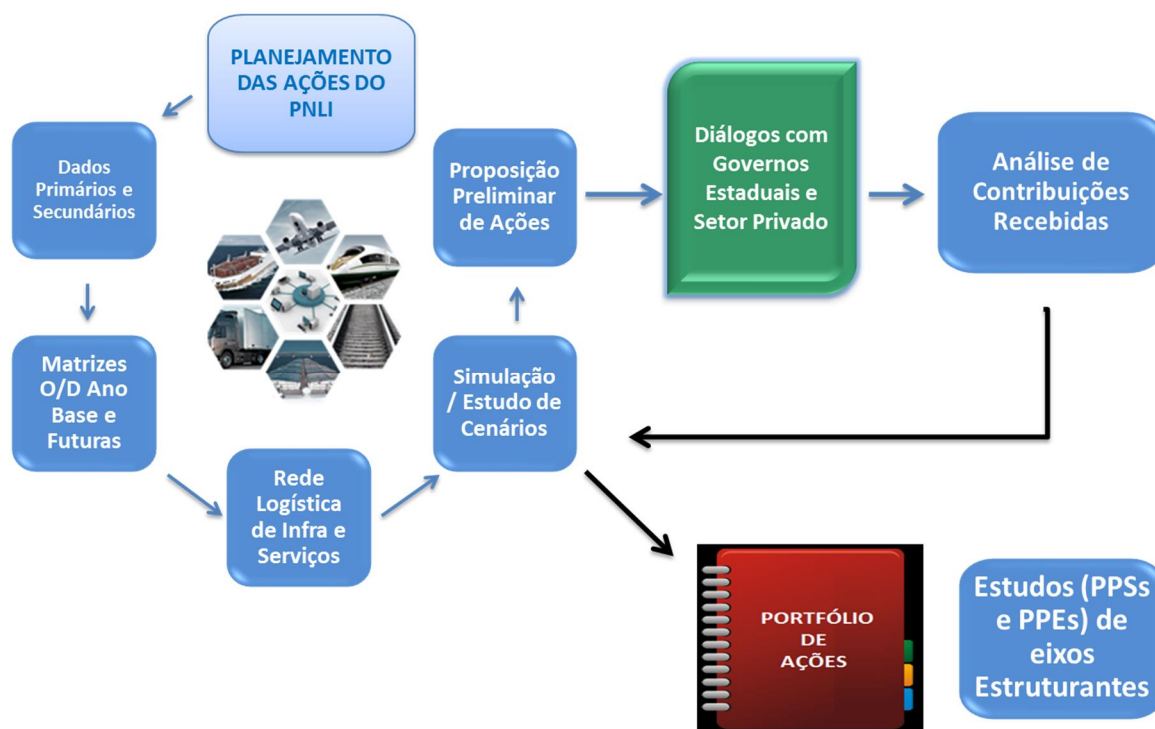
PLANEJAMENTO DAS AÇÕES DO PNLI

Dados Primários e Secundários

Matrizes O/D Ano Base e Futuras

Rede Logística de Infra e Serviços

Simulação / Estudo de Cenários

Proposição Preliminar de Ações

Diálogos com Governos Estaduais e Setor Privado

Análise de Contribuições Recebidas

PORTFÓLIO DE AÇÕES

Estudos (PPSs e PPEs) de eixos Estruturantes